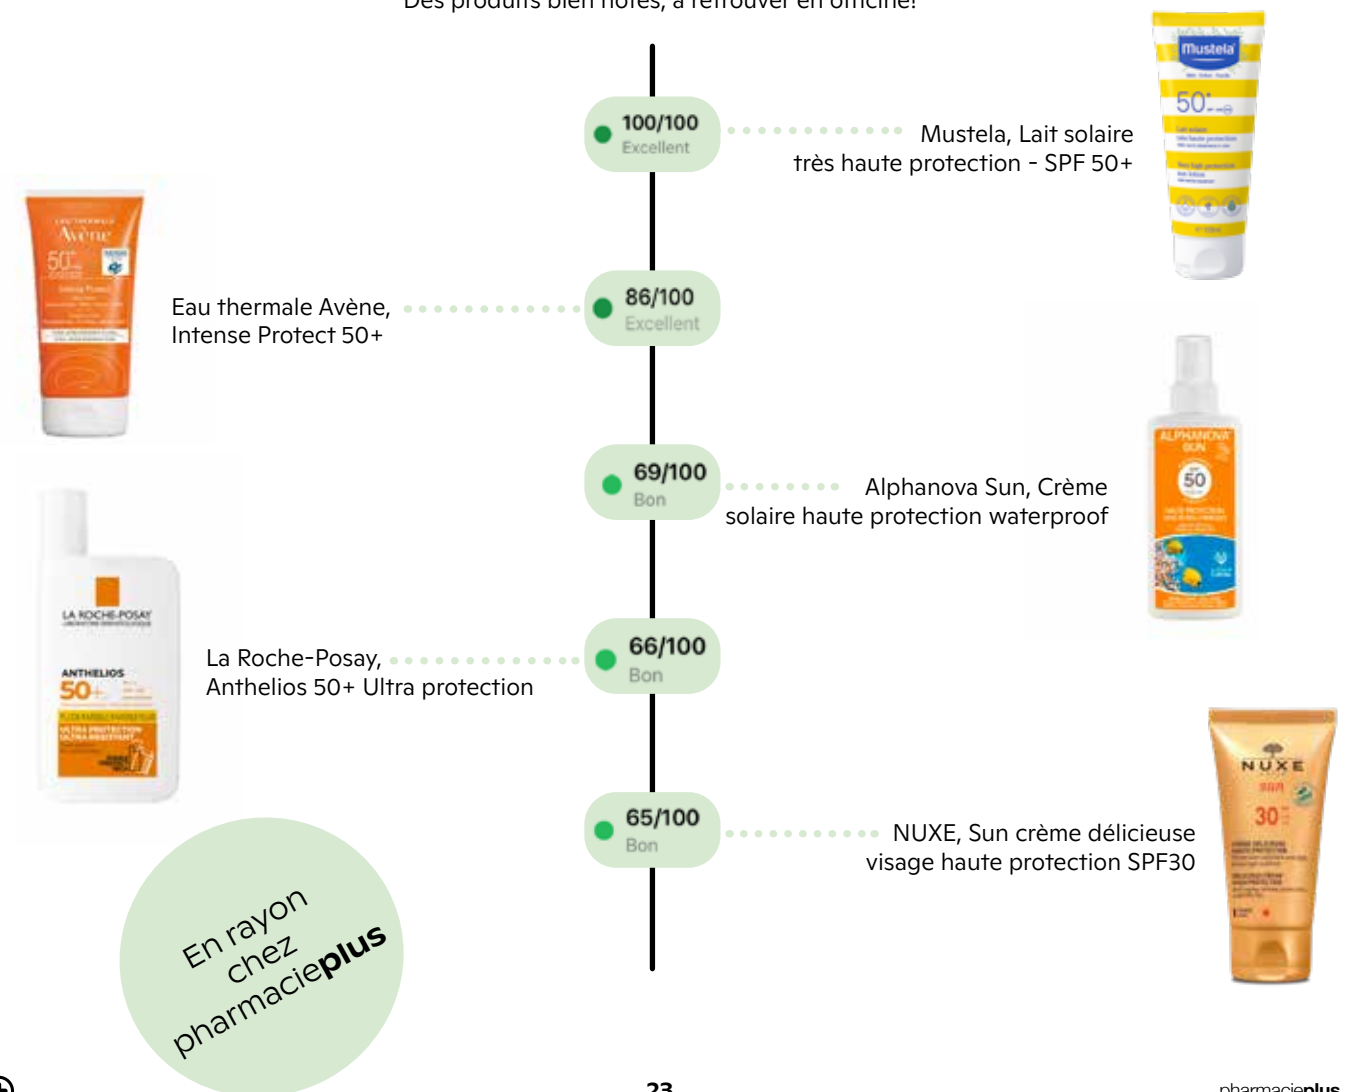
Des produits bien notés, à retrouver en officine!

100/100
Excellent

Mustela, Lait solaire très haute protection - SPF 50+

86/100
Excellent

Eau thermale Avène, Intense Protect 50+

69/100
Bon

Alphanova Sun, Crème solaire haute protection waterproof

66/100
Bon

La Roche-Posay, Anthelios 50+ Ultra protection

65/100
Bon

NUXE, Sun crème délicieuse visage haute protection SPF30

En rayon chez pharmacieplus

23

pharmacieplus